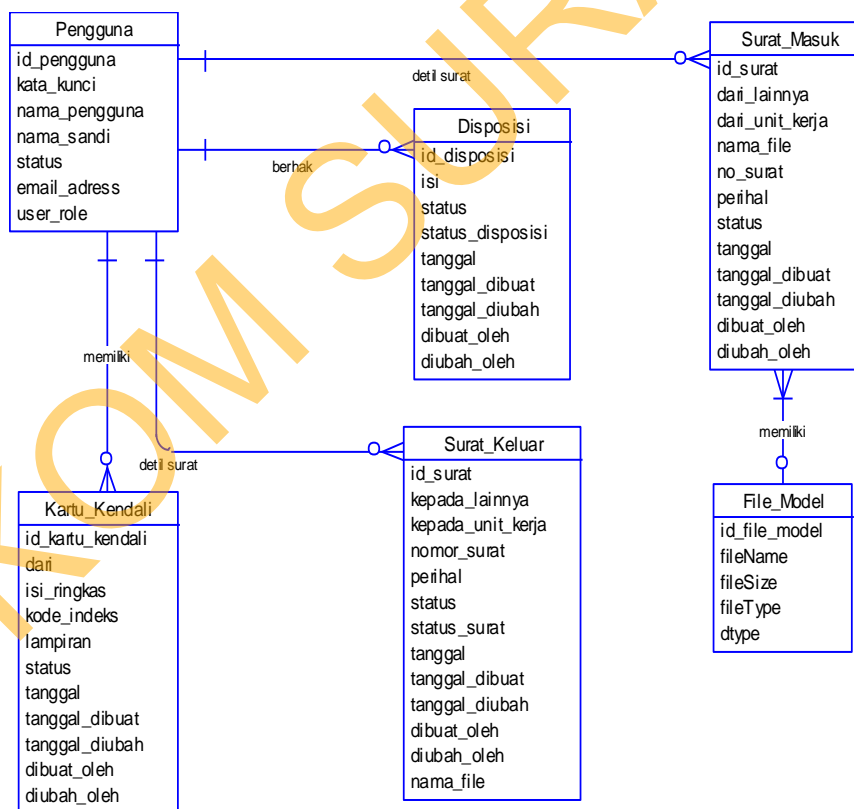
Pengguna
id_pengguna
kata_kunci
nama_pengguna
nama_sandi
status
email_adress
user_role

detil surat

Surat_Masuk
id_surat
dari_lainnya
dari_unit_kerja
nama_file
no_surat
perihal
status
tanggal
tanggal_dibuat
tanggal_diubah
dibuat_oleh
diubah_oleh

berhak

Disposisi
id_disposisi
isi
status
status_disposisi
tanggal
tanggal_dibuat
tanggal_diubah
dibuat_oleh
diubah_oleh

memiliki

memiliki

Surat_Keluar
id_surat
kepada_lainnya
kepada_unit_kerja
nomor_surat
perihal
status
status_surat
tanggal
tanggal_dibuat
tanggal_diubah
dibuat_oleh
diubah_oleh
nama_file

detil surat

Kartu_Kendali
id_kartu_kendali
dari
isi_ringkas
kode_indeks
lampiran
status
tanggal
tanggal_dibuat
tanggal_diubah
dibuat_oleh
diubah_oleh

File_Model
id_file_model
fileName
fileSize
fileType
dtype